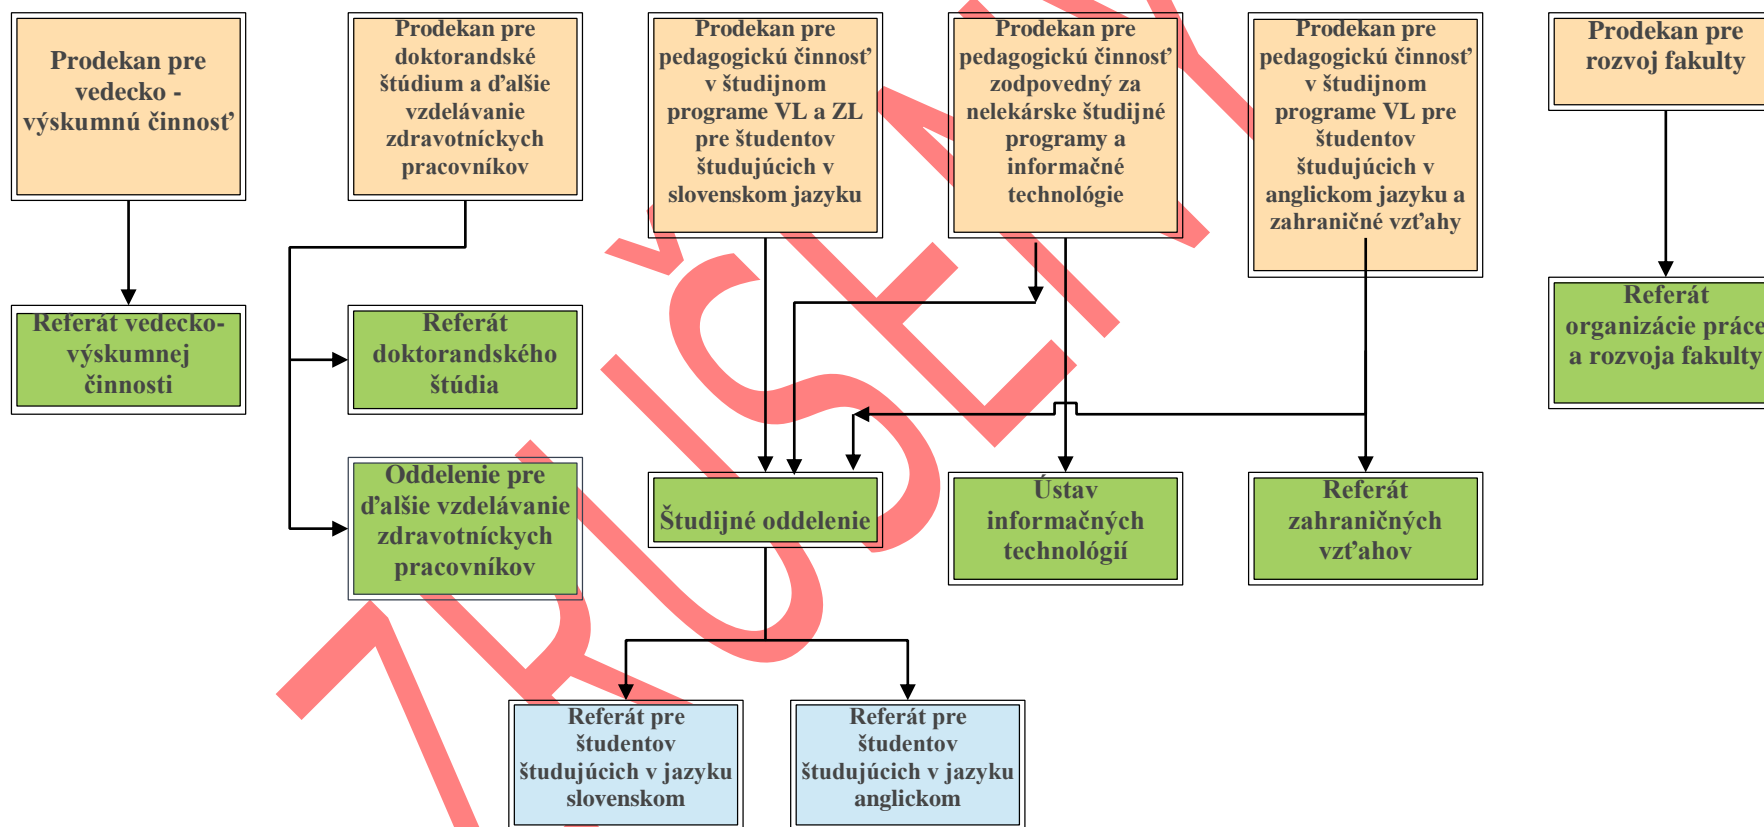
Prodekan pre vedecko - výskumnú činnosť

Prodekan pre doktorandské štúdium a ďalšie vzdelávanie zdravotníckych pracovníkov

Prodekan pre pedagogickú činnosť v študijnom programe VL a ZL pre študentov študujúcich v slovenskom jazyku

Prodekan pre pedagogickú činnosť zodpovedný za nelekárske študijné programy a informačné technológie

Prodekan pre pedagogickú činnosť v študijnom programe VL pre študentov študujúcich v anglickom jazyku a zahraničné vzťahy

Prodekan pre rozvoj fakulty

Referát vedecko-výskumnej činnosti

Referát doktorandského štúdia

Referát organizácie práce a rozvoja fakulty

Oddelenie pre ďalšie vzdelávanie zdravotníckych pracovníkov

Študijné oddelenie

Ústav informačných technológií

Referát zahraničných vzťahov

Referát pre študentov študujúcich v jazyku slovenskom

Referát pre študentov študujúcich v jazyku anglickom

ZRUŠENÝ